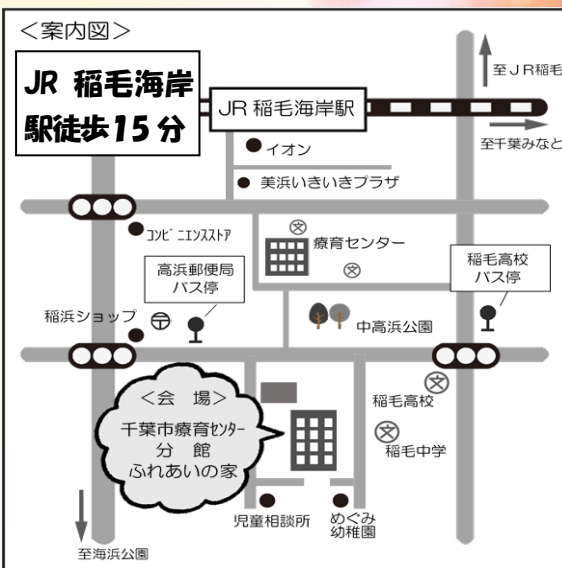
＜案内図＞

JR 稲毛海岸
駅徒歩15分

JR 稲毛海岸駅

至ＪＲ稲毛

至千葉みなと

イオン

美浜いきいきプラザ

ｺﾝﾋﾞﾆｴﾝｽｽﾄｱ

療育センター

高浜郵便局
バス停

稲毛高校
バス停

稲浜ショップ

中高浜公園

＜会　場＞
千葉市療育ｾﾝﾀｰ
分　館
ふれあいの家

稲毛高校

稲毛中学

児童相談所

めぐみ
幼稚園

至海浜公園